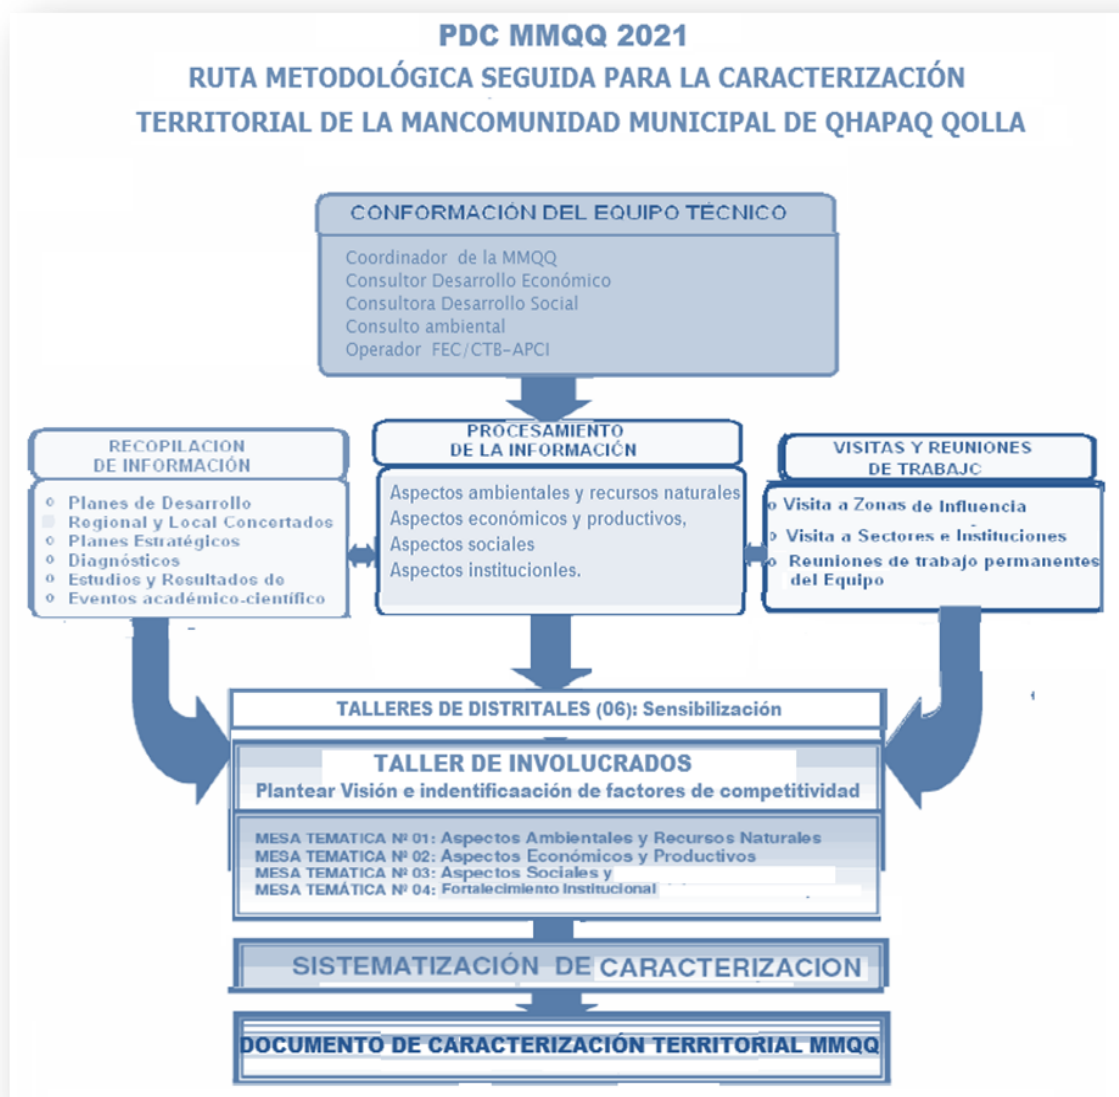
PDC MMQQ 2021
RUTA METODOLÓGICA SEGUIDA PARA LA CARACTERIZACIÓN TERRITORIAL DE LA MANCOMUNIDAD MUNICIPAL DE QHAPAQ QOLLA

CONFORMACIÓN DEL EQUIPO TÉCNICO
Coordinador de la MMQQ
Consultor Desarrollo Económico
Consultora Desarrollo Social
Consulto ambiental
Operador FEC/CTB-APCI

RECOPILACION DE INFORMACIÓN
Planes de Desarrollo Regional y Local Concertados
Planes Estratégicos
Diagnósticos
Estudios y Resultados de
Eventos académico-científico

PROCESAMIENTO DE LA INFORMACIÓN
Aspectos ambientales y recursos naturales
Aspectos económicos y productivos,
Aspectos sociales
Aspectos institucionles.

VISITAS Y REUNIONES DE TRABAJO
Visita a Zonas de Influencia
Visita a Sectores e Instituciones
Reuniones de trabajo permanentes del Equipo

TALLERES DE DISTRITALES (06): Sensibilización

TALLER DE INVOLUCRADOS
Plantear Visión e indentificaación de factores de competitividad

MESA TEMATICA Nº 01: Aspectos Ambientales y Recursos Naturales
MESA TEMATICA Nº 02: Aspectos Económicos y Productivos
MESA TEMATICA Nº 03: Aspectos Sociales y
MESA TEMÁTICA Nº 04: Fortalecimiento Institucional

SISTEMATIZACIÓN DE CARACTERIZACION

DOCUMENTO DE CARACTERIZACIÓN TERRITORIAL MMQQ